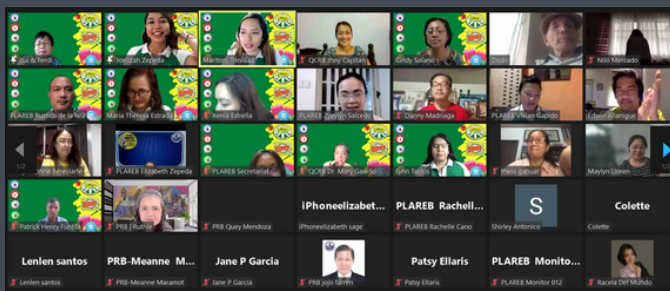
Liz & Ferdi
Joezah Zepeda
Marites Trinidad
QCRB Joy Capilan
Cindy Solano
Dodo
Nilo Mercado
PLAREB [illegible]
Maria Theresa Estrada
Xenia Estrella
PLAREB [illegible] Salcedo
Danny Madriaga
PLAREB Vivian Gapido
Edwin Villanigue
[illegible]
PLAREB Elizabeth Zepeda
PLAREB Secretariat
QCRB Dr. Mary Gaw So
Lynn Tacios
mess gabuat
Maylyn Lloren
Patrick Henry Fuentes
PRB J Ruthie
PRB Quey Mendoza
iPhoneelizabeth...
iPhoneelizabeth sage
PLAREB Rachell...
PLAREB Rachelle Cano
S
Shirley Antonico
Colette
Colette
Lenlen santos
Lenlen santos
PRB-Meanne M...
PRB-Meanne Maramot
Jane P Garcia
Jane P Garcia
PRB jojo farren
Patsy Ellaris
Patsy Ellaris
PLAREB Monito...
PLAREB Monitor 012
Racela Del Mundo
1/2